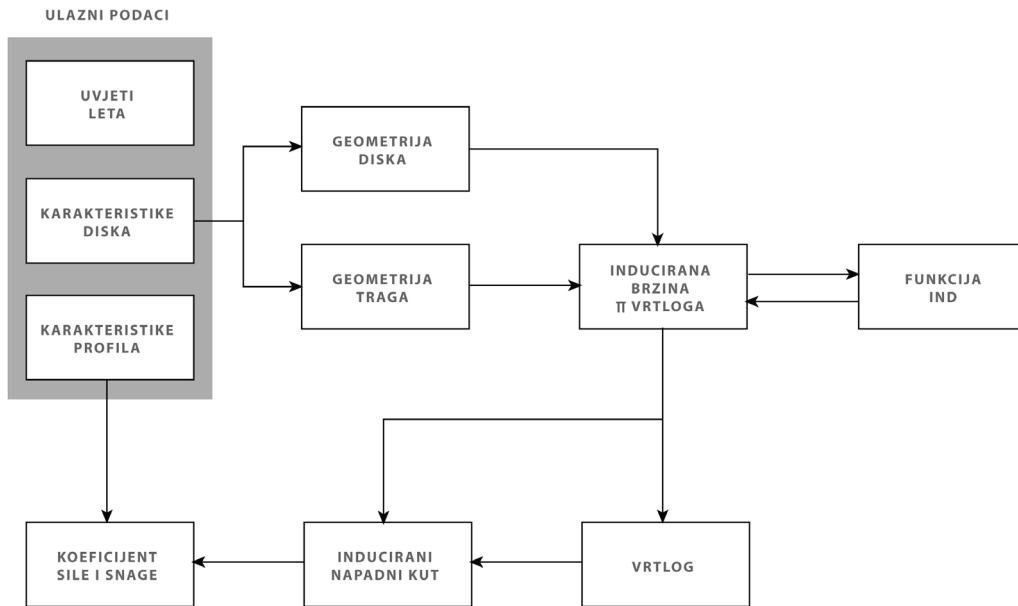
ULAZNI PODACI

UVJETI LETA

KARAKTERISTIKE DISKA

KARAKTERISTIKE PROFILA

GEOMETRIJA DISKA

GEOMETRIJA TRAGA

INDUCIRANA BRZINA $\pi$ VRTLOGA

FUNKCIJA IND

KOEFICIJENT SILE I SNAGE

INDUCIRANI NAPADNI KUT

VRTLOG